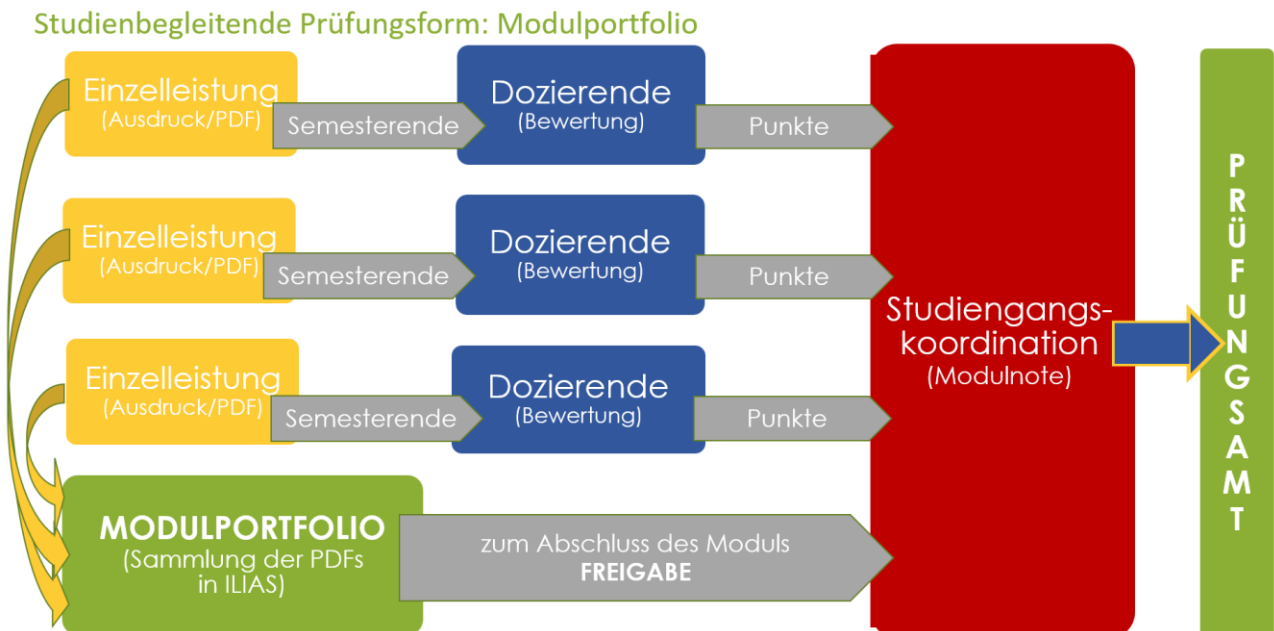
Studienbegleitende Prüfungsform: Modulportfolio

Einzelleistung
(Ausdruck/PDF)

Semesterende

Dozierende
(Bewertung)

Punkte

Einzelleistung
(Ausdruck/PDF)

Semesterende

Dozierende
(Bewertung)

Punkte

Einzelleistung
(Ausdruck/PDF)

Semesterende

Dozierende
(Bewertung)

Punkte

MODULPORTFOLIO
(Sammlung der PDFs in ILIAS)

zum Abschluss des Moduls
FREIGABE

Studiengangskoordination
(Modulnote)

PRÜFUNGSAMT